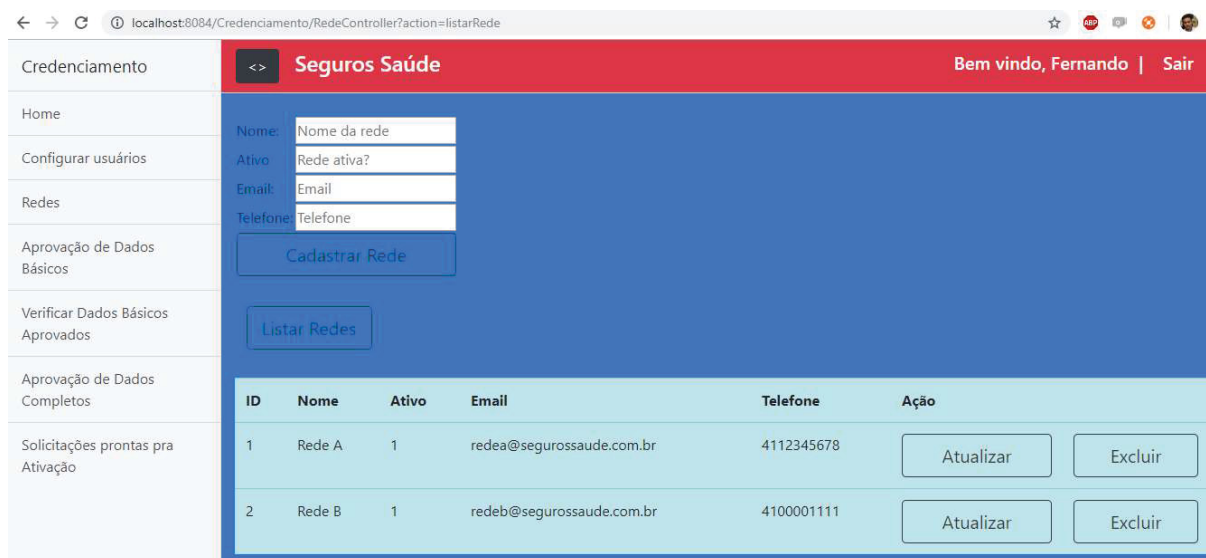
localhost:8084/Credenciamento/RedeController?action=listarRede

ABP

Credenciamento

Home

Configurar usuários

Redes

Aprovação de Dados Básicos

Verificar Dados Básicos Aprovados

Aprovação de Dados Completos

Solicitações prontas pra Ativação

<>

Seguros Saúde

Bem vindo, Fernando | Sair

Nome: Nome da rede
Ativo Rede ativa?
Email: Email
Telefone: Telefone

Cadastrar Rede

Listar Redes

| ID | Nome | Ativo | Email | Telefone | Ação | |
|---|---|---|---|---|---|---|
| 1 | Rede A | 1 | redea@segurossaude.com.br | 4112345678 | Atualizar | Excluir |
| 2 | Rede B | 1 | redeb@segurossaude.com.br | 4100001111 | Atualizar | Excluir |